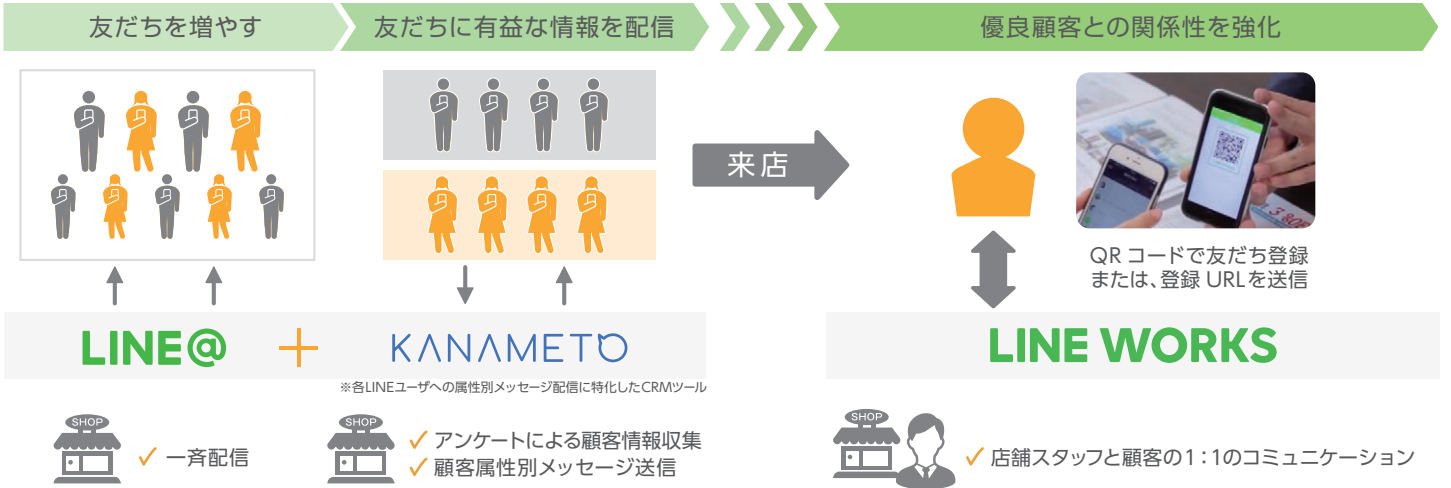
友だちを増やす

友だちに有益な情報を配信

優良顧客との関係性を強化

来店

QR コードで友だち登録
または、登録 URLを送信

LINE@ ＋ KANAMETO

※各LINEユーザへの属性別メッセージ配信に特化したCRMツール

LINE WORKS

SHOP
✓ 一斉配信

SHOP
✓ アンケートによる顧客情報収集
✓ 顧客属性別メッセージ送信

SHOP
✓ 店舗スタッフと顧客の1：1のコミュニケーション